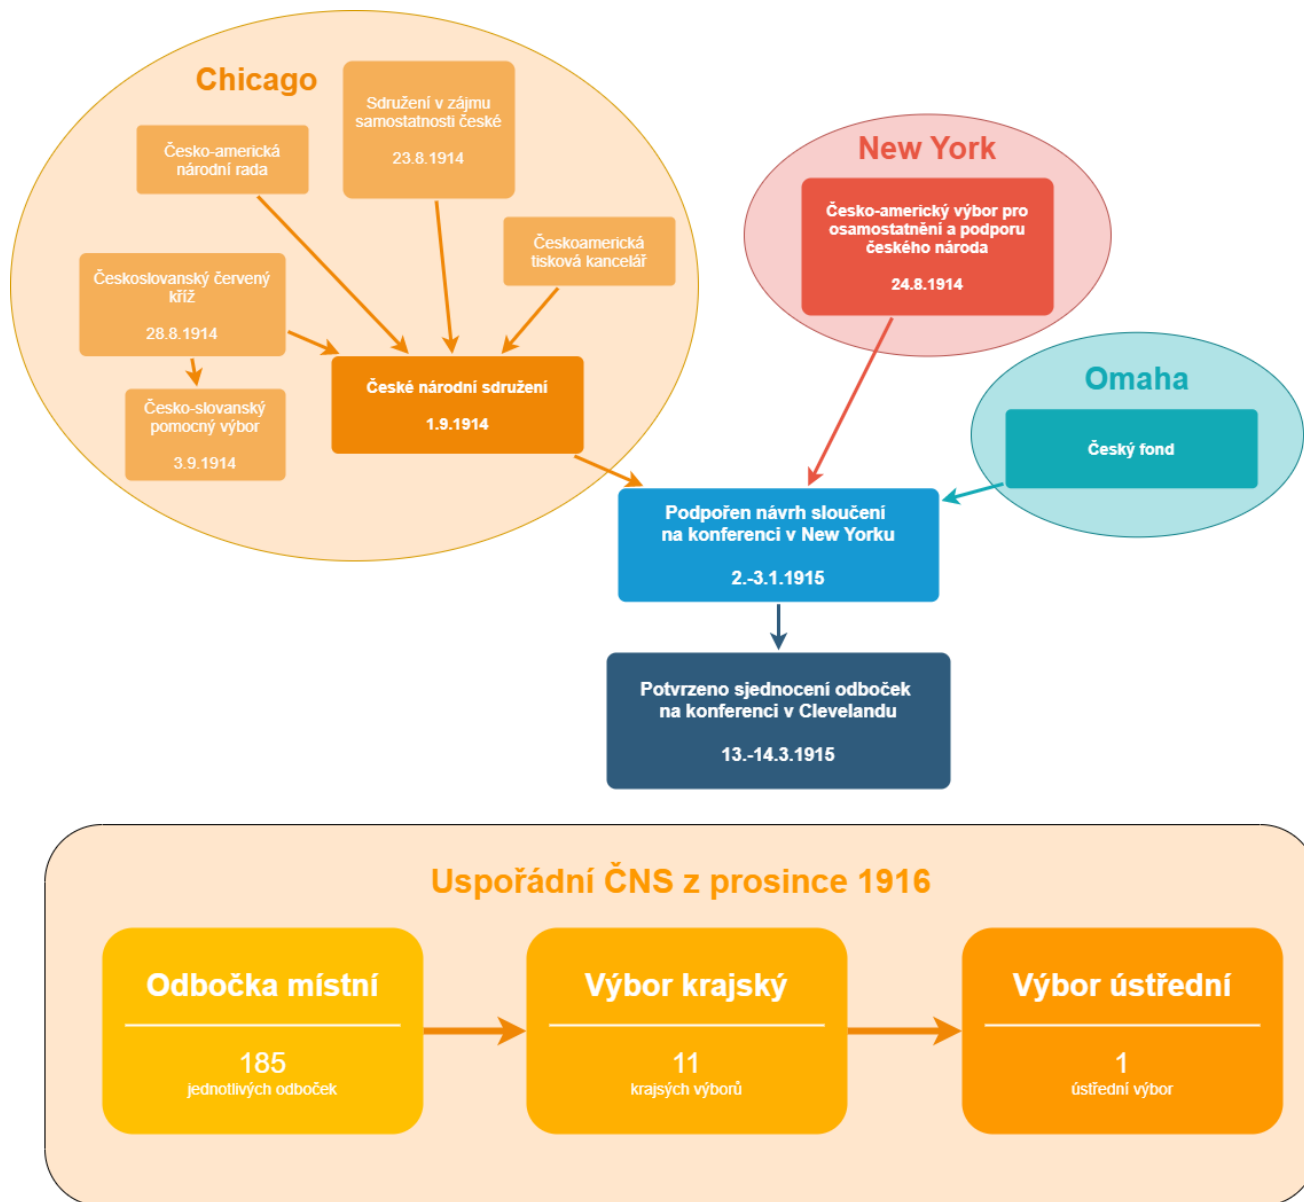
Chicago

Sdružení v zájmu samostatnosti české

23.8.1914

Česko-americká národní rada

Československý červený kříž

28.8.1914

Českoamerická tisková kancelář

Česko-slovanský pomocný výbor

3.9.1914

České národní sdružení

1.9.1914

New York

Česko-americký výbor pro osamostatnění a podporu českého národa

24.8.1914

Omaha

Český fond

Podpořen návrh sloučení na konferenci v New Yorku

2.-3.1.1915

Potvrzeno sjednocení odboček na konferenci v Clevelandu

13.-14.3.1915

Uspořádní ČNS z prosince 1916

Odbočka místní

185
jednotlivých odboček

Výbor krajský

11
krajsých výborů

Výbor ústřední

1
ústřední výbor